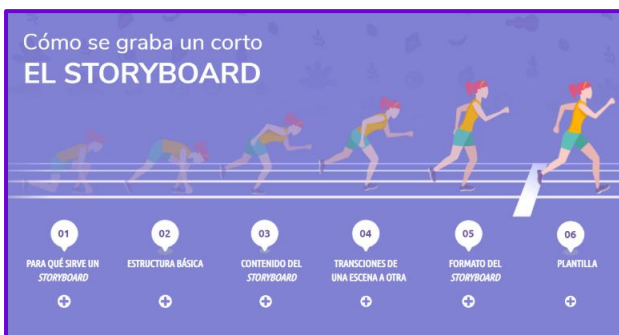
Cómo se graba un corto
EL STORYBOARD

01
PARA QUÉ SIRVE UN *STORYBOARD*

02
ESTRUCTURA BÁSICA

03
CONTENIDO DEL *STORYBOARD*

04
TRANSCIONES DE UNA ESCENA A OTRA

05
FORMATO DEL *STORYBOARD*

06
PLANTILLA